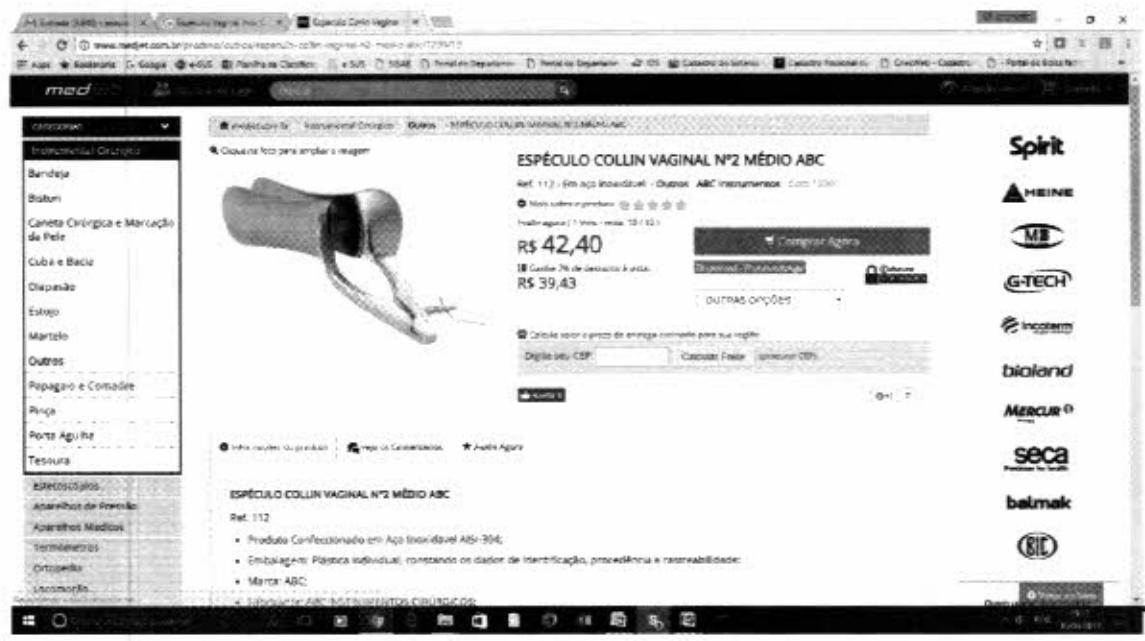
Espéculo Collin Vaginal

www.medjet.com.br

med

CATEGORIAS

Instrumental Cirúrgico
Bandeja
Bisturi
Caneta Cirúrgica e Marcação da Pele
Cuba e Bacia
Diapasão
Estojo
Martelo
Outros
Papagaio e Comadre
Pinça
Porta Agulha
Tesoura
Estetoscópios
Aparelhos de Pressão
Aparelhos Médicos
Termômetros
Ortopedia
Locomoção

Instrumental Cirúrgico | Outros | ESPÉCULO COLLIN VAGINAL Nº2 MÉDIO ABC

Clique na foto para ampliar a imagem

ESPÉCULO COLLIN VAGINAL Nº2 MÉDIO ABC

Ref. 112 - Em aço inoxidável - Outros ABC Instrumentos

R$ 42,40

R$ 39,43

Comprar Agora

OUTRAS OPÇÕES

Calcule aqui o preço de entrega

Digite seu CEP

Calcular Frete

Informações do produto | Comentários | Avalie Agora

ESPÉCULO COLLIN VAGINAL Nº2 MÉDIO ABC

Ref. 112

• Produto Confeccionado em Aço Inoxidável AISI-304;
• Embalagem: Plástica individual, constando os dados de identificação, procedência e rastreabilidade;
• Marca: ABC;
• Fabricante: ABC INSTRUMENTOS CIRÚRGICOS;

Spirit
HEINE
G-TECH
incoterm
bioland
MERCUR
seca
balmak
BIC